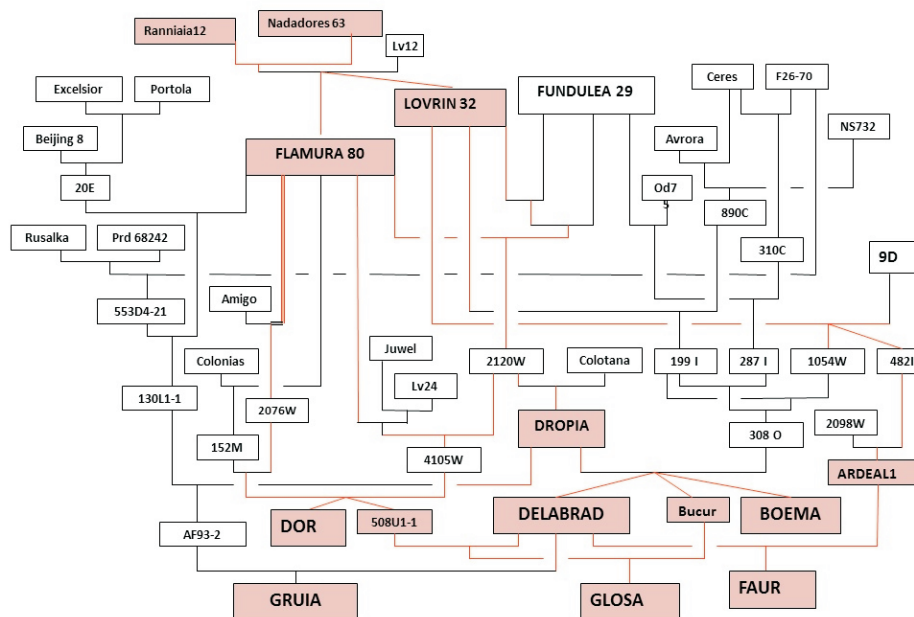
Ranniaia12
Nadadores 63
Lv12
Excelsior
Portola
LOVRIN 32
FUNDULEA 29
Ceres
F26-70
Beijing 8
Avrora
NS732
FLAMURA 80
20E
Od7 5
890C
Rusalka
Prd 68242
310C
9D
553D4-21
Amigo
Juwel
Colonias
2120W
Colotana
199 I
287 I
1054W
482I
Lv24
130L1-1
2076W
DROPIA
2098W
152M
308 O
4105W
ARDEAL1
DOR
508U1-1
DELABRAD
Bucur
BOEMA
AF93-2
FAUR
GRUIA
GLOSA